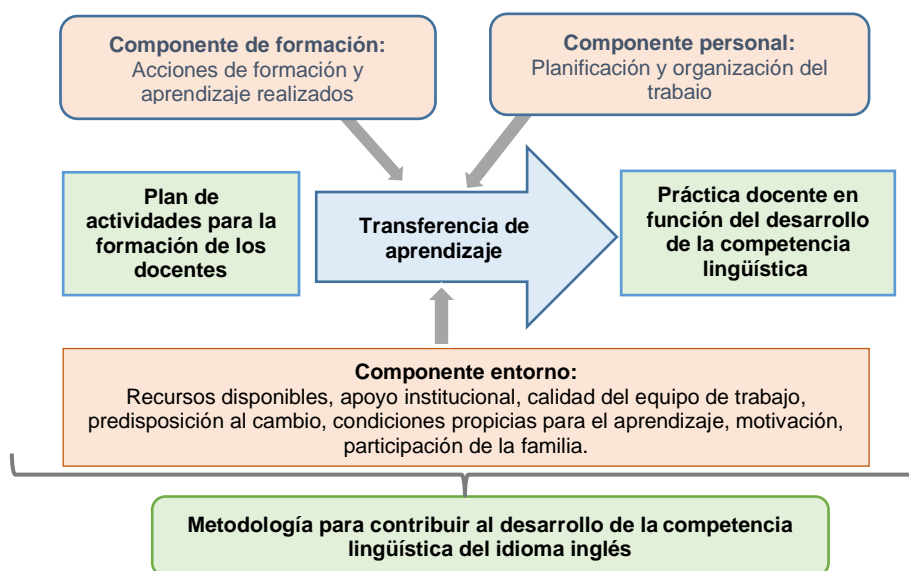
Componente de formación:
Acciones de formación y aprendizaje realizados

Componente personal:
Planificación y organización del trabajo

Plan de actividades para la formación de los docentes

Transferencia de aprendizaje

Práctica docente en función del desarrollo de la competencia lingüística

Componente entorno:
Recursos disponibles, apoyo institucional, calidad del equipo de trabajo, predisposición al cambio, condiciones propicias para el aprendizaje, motivación, participación de la familia.

Metodología para contribuir al desarrollo de la competencia lingüística del idioma inglés